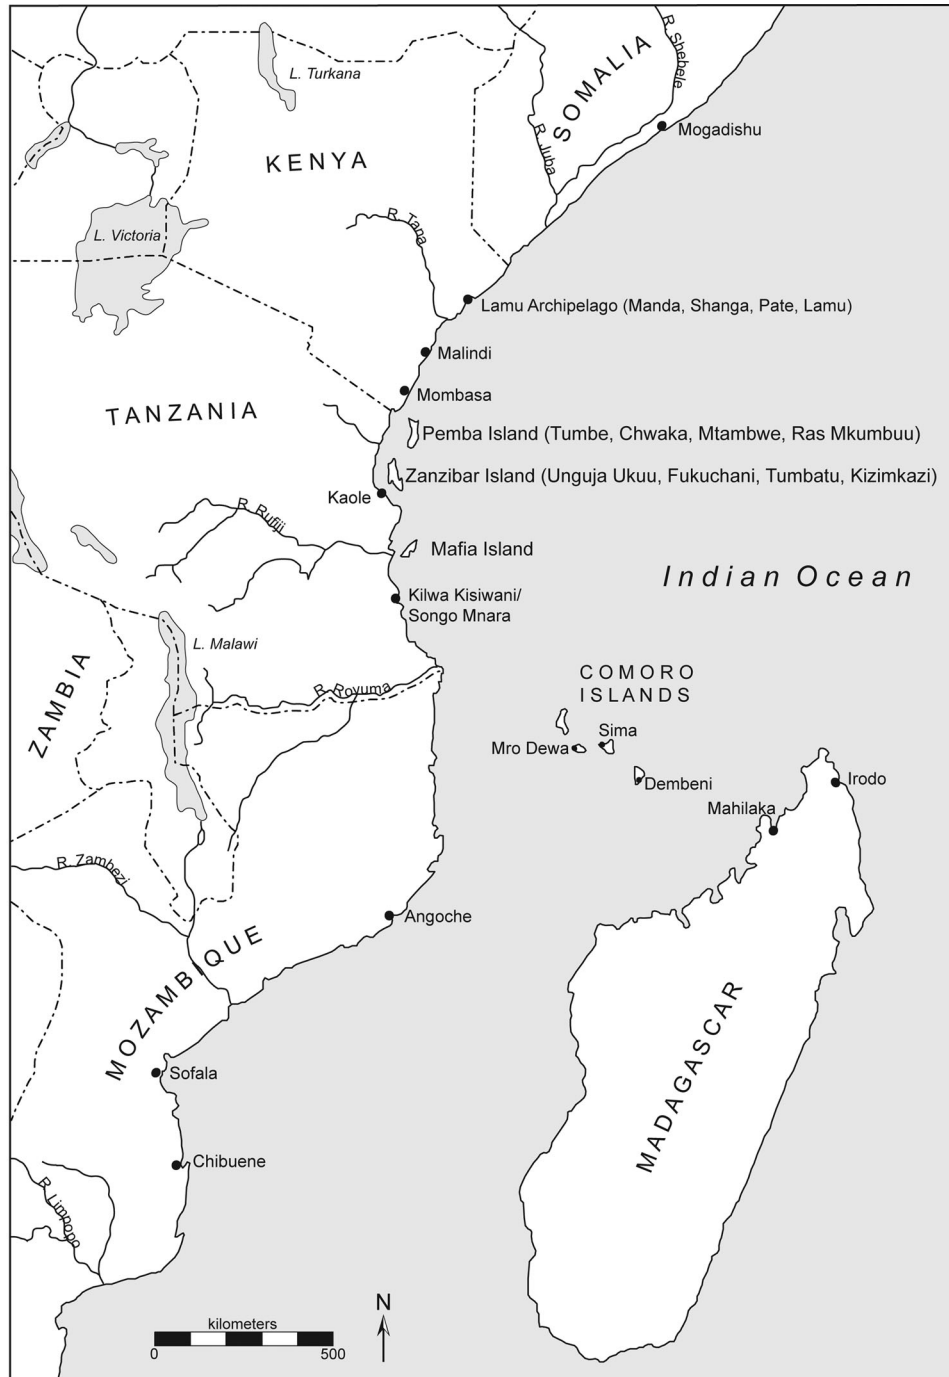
L. Turkana
R. Shebele
SOMALIA
R. Juba
Mogadishu
KENYA
L. Victoria
R. Tana
Lamu Archipelago (Manda, Shanga, Pate, Lamu)
Malindi
Mombasa
TANZANIA
Pemba Island (Tumbe, Chwaka, Mtambwe, Ras Mkumbuu)
Zanzibar Island (Unguja Ukuu, Fukuchani, Tumbatu, Kizimkazi)
Kaole
R. Rufiji
Mafia Island
Indian Ocean
Kilwa Kisiwani/ Songo Mnara
L. Malawi
ZAMBIA
R. Rovuma
COMORO ISLANDS
Sima
Mro Dewa
Dembeni
Irodo
Mahilaka
R. Zambezi
Angoche
MOZAMBIQUE
MADAGASCAR
Sofala
Chibuene
R. Limpopo
kilometers
0
500
N